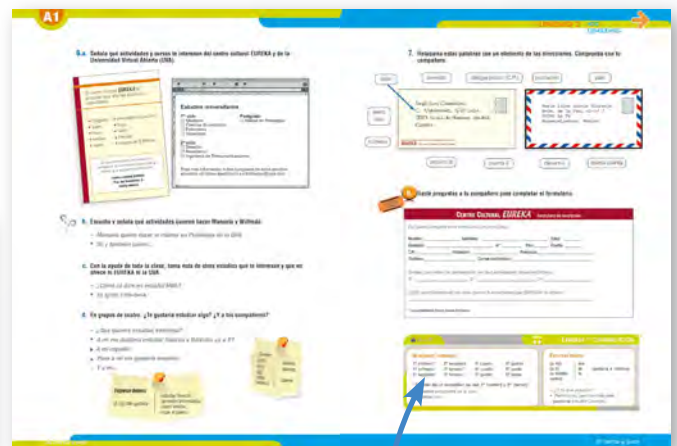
A1

5.a. Señala qué actividades y cursos te interesan del centro cultural EUREKA y de la Universidad Virtual Abierta (UVA).

Estudios universitarios

b. Escucha y señala qué actividades quieren hacer Manuela y Wilfredo.

c. Con la ayuda de toda la clase, toma nota de otros estudios que te interesan y que no ofrece ni EUREKA ni la UVA.

d. En grupos de cuatro. ¿Te gustaría estudiar algo? ¿Y a tus compañeros?

7. Relaciona estas palabras con un elemento de las direcciones. Compruébalo con tu compañero.

8. Hazle preguntas a tu compañero para completar el formulario.

CENTRO CULTURAL EUREKA

LÉXICO Y COMUNICACIÓN